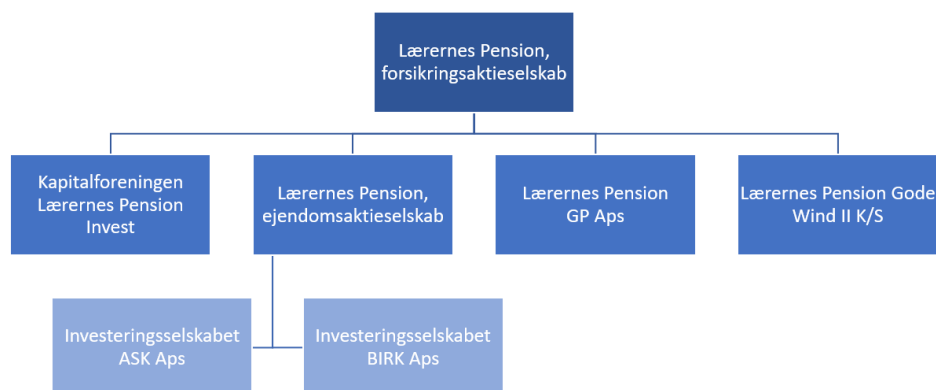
Lærernes Pension, forsikringsaktieselskab

Kapitalforeningen Lærernes Pension Invest

Lærernes Pension, ejendomsaktieselskab

Lærernes Pension GP Aps

Lærernes Pension Gode Wind II K/S

Investeringsselskabet ASK Aps

Investeringsselskabet BIRK Aps